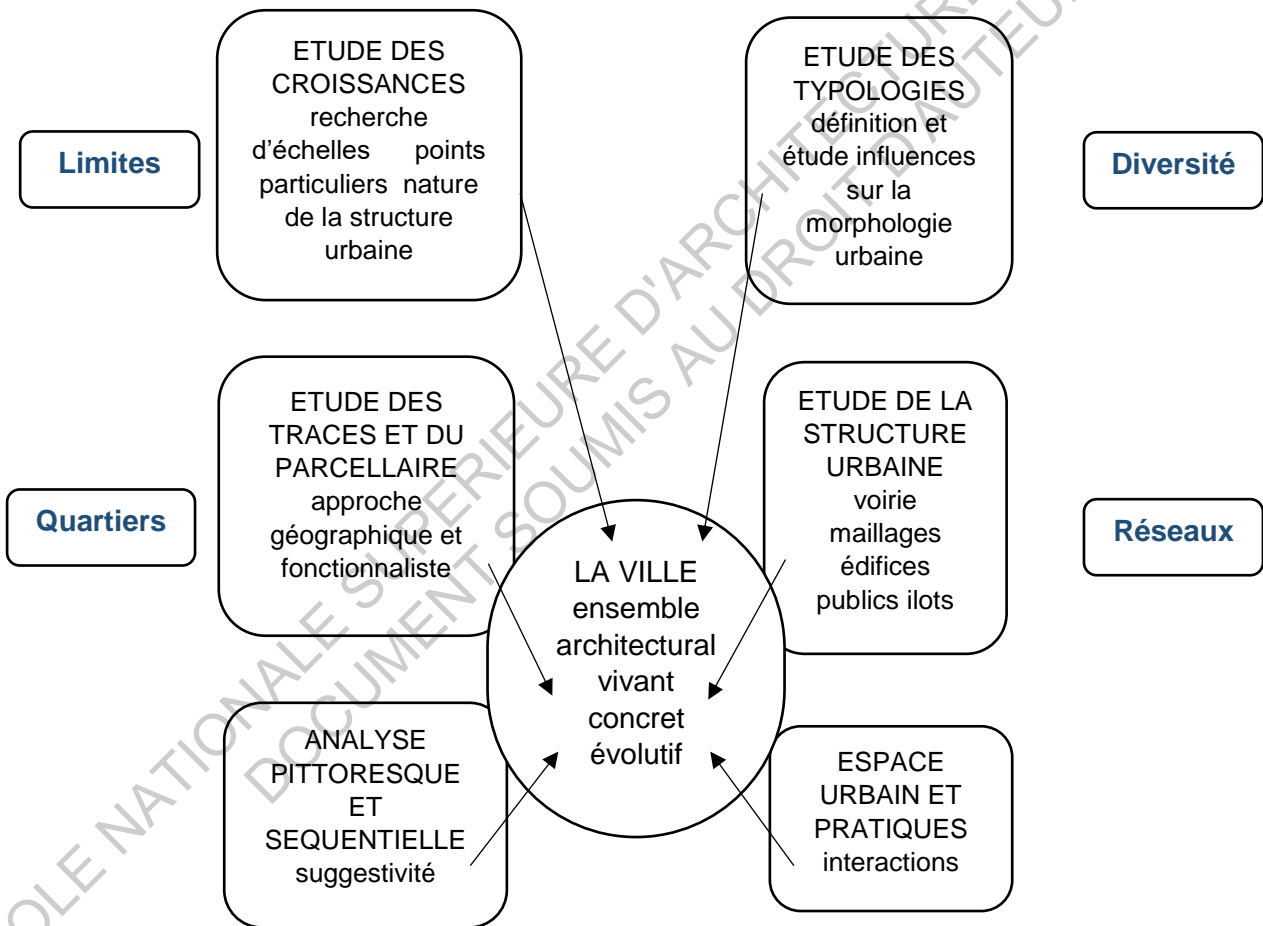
Limites

ETUDE DES CROISSANCES recherche d'échelles points particuliers nature de la structure urbaine

ETUDE DES TYPOLOGIES définition et étude influences sur la morphologie urbaine

Diversité

Quartiers

ETUDE DES TRACES ET DU PARCELLAIRE approche géographique et fonctionnaliste

LA VILLE ensemble architectural vivant concret évolutif

ETUDE DE LA STRUCTURE URBAINE voirie maillages édifices publics ilots

Réseaux

ANALYSE PITTORESQUE ET SEQUENTIELLE suggestivité

ESPACE URBAIN ET PRATIQUES interactions

ECOLE NATIONALE SUPERIEURE D'ARCHITECTURE
DOCUMENT SOUMIS AU DROIT D'AUTEUR